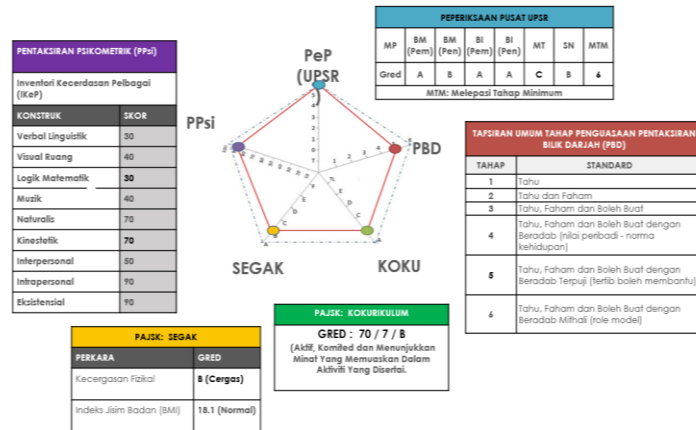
PENTAKSIRAN PSIKOMETRIK (PPsi)

Inventori Kecerdasan Pelbagai (IKeP)

| KONSTRUK | SKOR |
|---|---|
| Verbal Linguistik | 30 |
| Visual Ruang | 40 |
| Logik Matematik | 30 |
| Muzik | 40 |
| Naturalis | 70 |
| Kinestetik | 70 |
| Interpersonal | 50 |
| Intrapersonal | 90 |
| Eksistensial | 90 |

PEPERIKSAAN PUSAT UPSR

| MP | BM (Pem) | BM (Pen) | BI (Pem) | BI (Pen) | MT | SN | MTM |
|---|---|---|---|---|---|---|---|
| Gred | A | B | A | A | C | B | 6 |

MTM: Melepasi Tahap Minimum

PeP (UPSR)

PPsi

PBD

SEGAK

KOKU

TAFSIRAN UMUM TAHAP PENGUASAAN PENTAKSIRAN BILIK DARJAH (PBD)

| TAHAP | STANDARD |
|---|---|
| 1 | Tahu |
| 2 | Tahu dan Faham |
| 3 | Tahu, Faham dan Boleh Buat |
| 4 | Tahu, Faham dan Boleh Buat dengan Beradab (nilai peribadi - norma kehidupan) |
| 5 | Tahu, Faham dan Boleh Buat dengan Beradab Terpuji (tertib boleh membantu) |
| 6 | Tahu, Faham dan Boleh Buat dengan Beradab Mithali (role model) |

PAJSK: KOKURIKULUM

GRED : 70 / 7 / B

(Aktif, Komited dan Menunjukkan Minat Yang Memuaskan Dalam Aktiviti Yang Disertai.

PAJSK: SEGAK

| PERKARA | GRED |
|---|---|
| Kecergasan Fizikal | B (Cergas) |
| Indeks Jisim Badan (BMI) | 18.1 (Normal) |